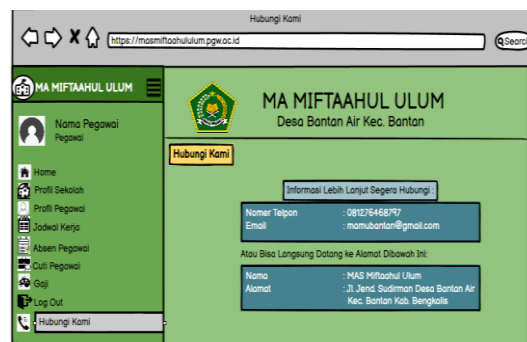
Hubungi Kami

https://masmiftaahulului.pgw.ac.id

Search

MA MIFTAAHUL ULUM

Nama Pegawai
Pegawai

Home
Profil Sekolah
Profil Pegawai
Jadwal Kerja
Absen Pegawai
Cuti Pegawai
Gaji
Log Out
Hubungi Kami

MA MIFTAAHUL ULUM
Desa Bantan Air Kec. Bantan

Hubungi Kami

Informasi Lebih Lanjut Segera Hubungi :

| Nomor Telpon | : 081276468797 |
|---|---|
| Email | : mamubantan@gmail.com |

Atau Bisa Langsung Datang ke Alamat Dibawah Ini:

| Nama | : MAS Miftaahul Ulum |
|---|---|
| Alamat | : Jl. Jend. Sudirman Desa Bantan Air Kec. Bantan Kab. Bengkalis |